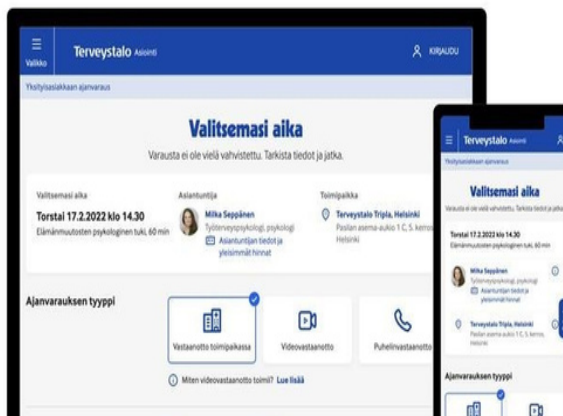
Valikko
Terveystalo Asiointi
KIRJAUDU
Yksityisasiakkaan ajanvaraus

Valitsemasi aika
Varausta ei ole vielä vahvistettu. Tarkista tiedot ja jatka.

Valitsemasi aika
Torstai 17.2.2022 klo 14.30
Elämänmuutosten psykologinen tuki, 60 min

Asiantuntija
Milka Seppänen
Työterveyspsykologi, psykologi
Asiantuntijan tiedot ja yleisimmät hinnat

Toimipaikka
Terveystalo Tripla, Helsinki
Pasilan asema-aukio 1 C, 5. kerros, Helsinki

Ajanvarauksen tyyppi
Vastaanotto toimipaikassa
Videovastaanotto
Puhelinvastaanotto
Miten videovastaanotto toimii? Lue lisää

Terveystalo Asiointi
Yksityisasiakkaan ajanvaraus
Valitsemasi aika
Varausta ei ole vielä vahvistettu. Tarkista tiedot ja jatka.
Torstai 17.2.2022 klo 14.30
Elämänmuutosten psykologinen tuki, 60 min
Milka Seppänen
Työterveyspsykologi, psykologi
Asiantuntijan tiedot ja yleisimmät hinnat
Terveystalo Tripla, Helsinki
Pasilan asema-aukio 1 C, 5. kerros, Helsinki
Ajanvarauksen tyyppi